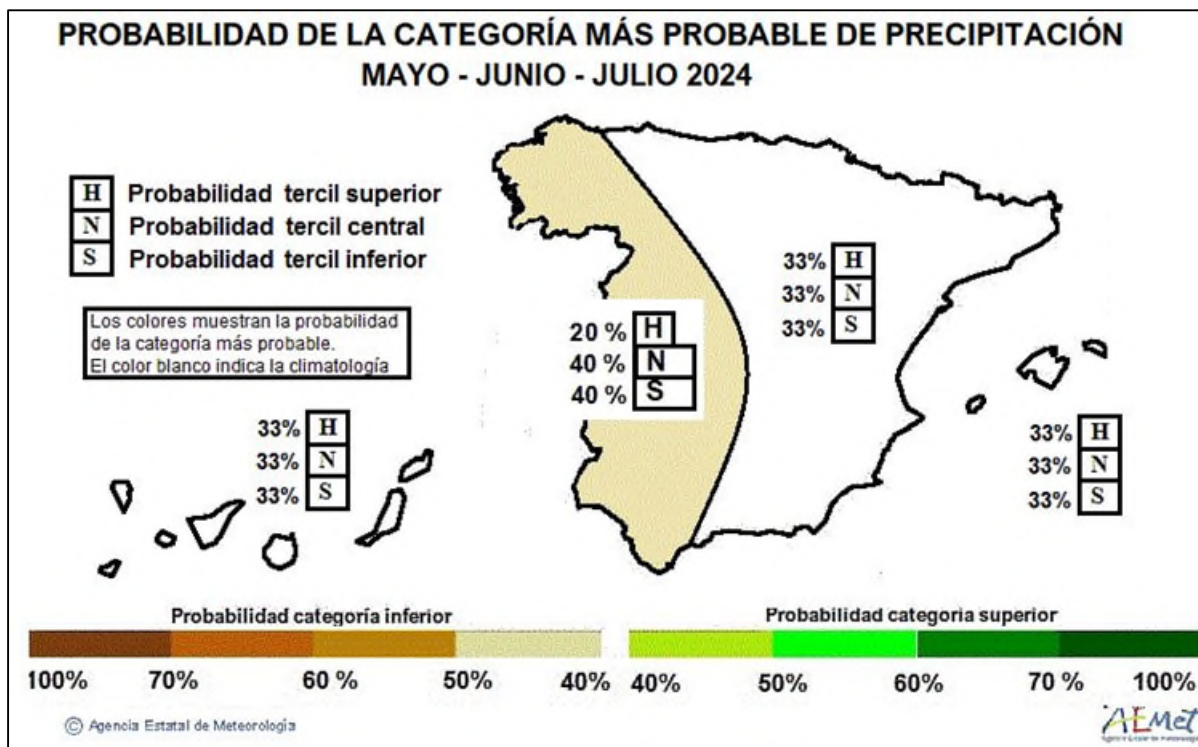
PROBABILIDAD DE LA CATEGORÍA MÁS PROBABLE DE PRECIPITACIÓN
MAYO - JUNIO - JULIO 2024

H Probabilidad tercil superior
N Probabilidad tercil central
S Probabilidad tercil inferior

Los colores muestran la probabilidad de la categoría más probable.
El color blanco indica la climatología

20 % H
40 % N
40 % S

33% H
33% N
33% S

33% H
33% N
33% S

33% H
33% N
33% S

Probabilidad categoría inferior
100% 70% 60 % 50% 40%

Probabilidad categoria superior
40% 50% 60% 70 % 100%

© Agencia Estatal de Meteorología

AEMet